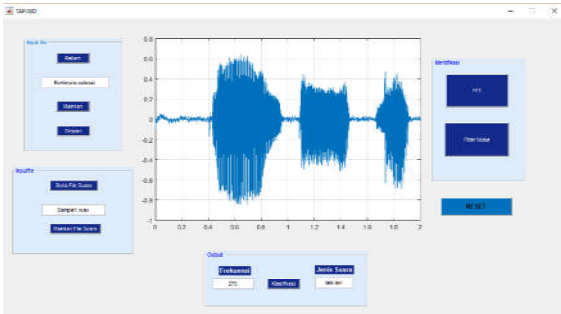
TAPX80

Input Su

Rekam

Rekaman selesai

Mainkan

Simpan

InputFile

Buka File Suara

Sample1.wav

Mainkan File Suara

0.8

0.6

0.4

0.2

0

-0.2

-0.4

-0.6

-0.8

-1

0

0.2

0.4

0.6

0.8

1

1.2

1.4

1.6

1.8

2

Identifikasi

FFT

Filter Noise

RESET

Output

Frekuensi

275

Klasifikasi

Jenis Suara

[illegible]